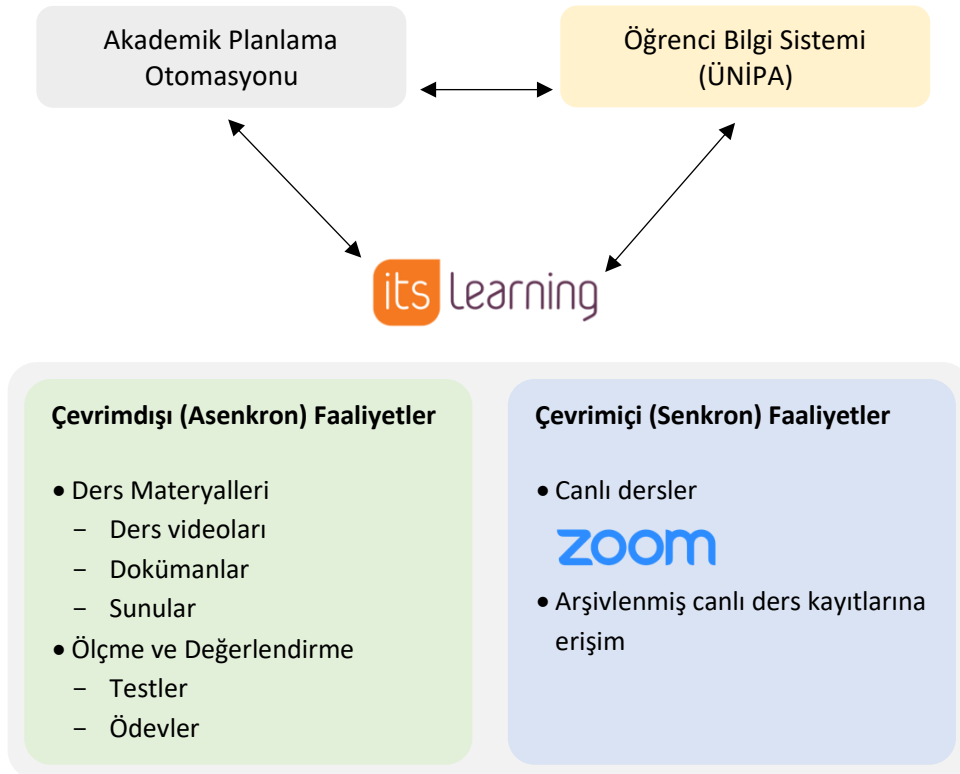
Akademik Planlama Otomasyonu

Öğrenci Bilgi Sistemi (ÜNİPA)

its learning

Çevrimdışı (Asenkron) Faaliyetler

- Ders Materyalleri
  - Ders videoları
  - Dokümanlar
  - Sunular
- Ölçme ve Değerlendirme
  - Testler
  - Ödevler

Çevrimiçi (Senkron) Faaliyetler

- Canlı dersler

zoom

- Arşivlenmiş canlı ders kayıtlarına erişim